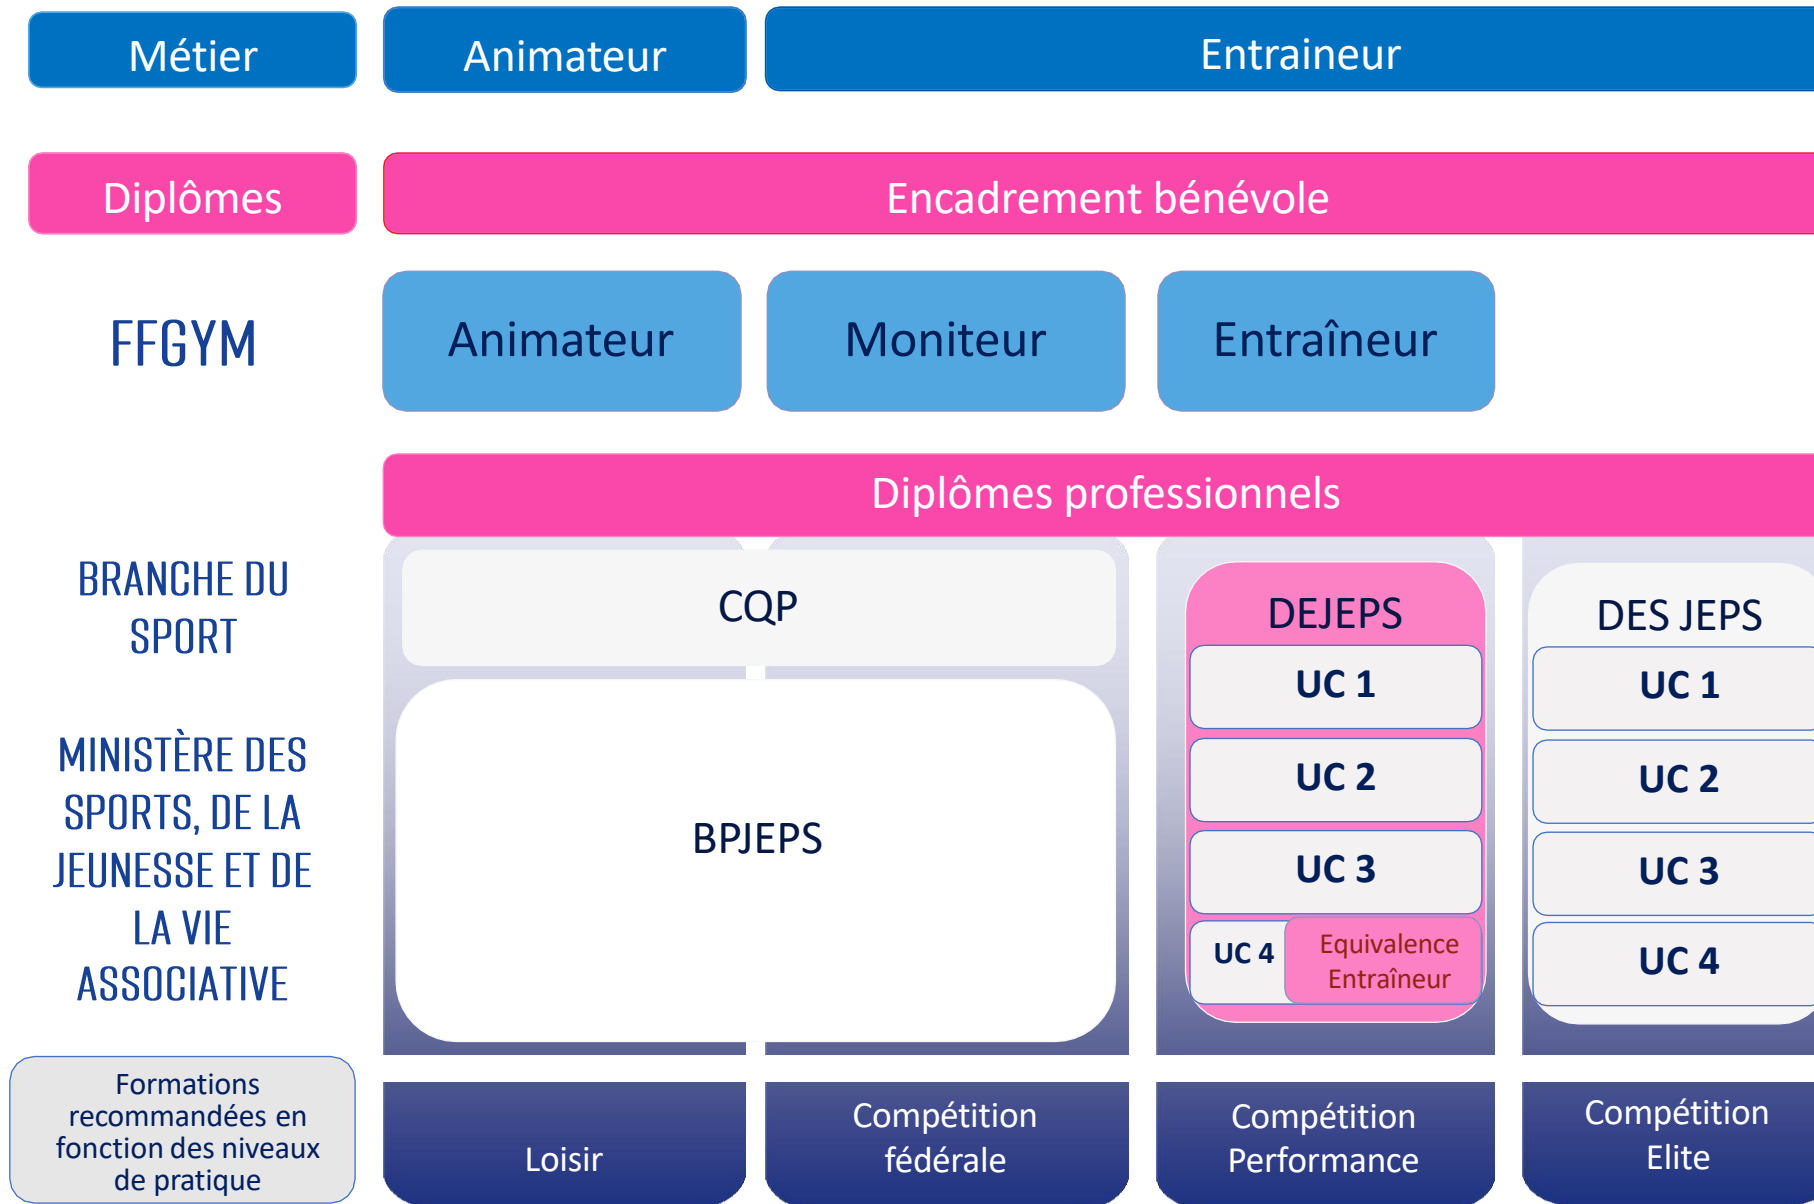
Métier

Animateur

Entraineur

Diplômes

Encadrement bénévole

FFGYM

Animateur

Moniteur

Entraîneur

Diplômes professionnels

BRANCHE DU SPORT

CQP

MINISTÈRE DES SPORTS, DE LA JEUNESSE ET DE LA VIE ASSOCIATIVE

BPJEPS

DEJEPS

UC 1

UC 2

UC 3

UC 4

Equivalence Entraîneur

DES JEPS

UC 1

UC 2

UC 3

UC 4

Formations recommandées en fonction des niveaux de pratique

Loisir

Compétition fédérale

Compétition Performance

Compétition Elite